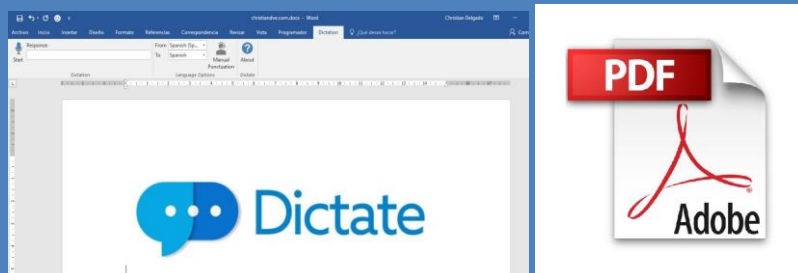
christiandve.com.docx - Word
Christian Delgado

Archivo Inicio Insertar Diseño Formato Referencias Correspondencia Revisar Vista Programador Dictation ¿Qué desea hacer?

Start
Responses
From Spanish (Sp...
To Spanish
Manual Punctuation
About
Dictation
Language Options
Dictate

Dictate

PDF
Adobe